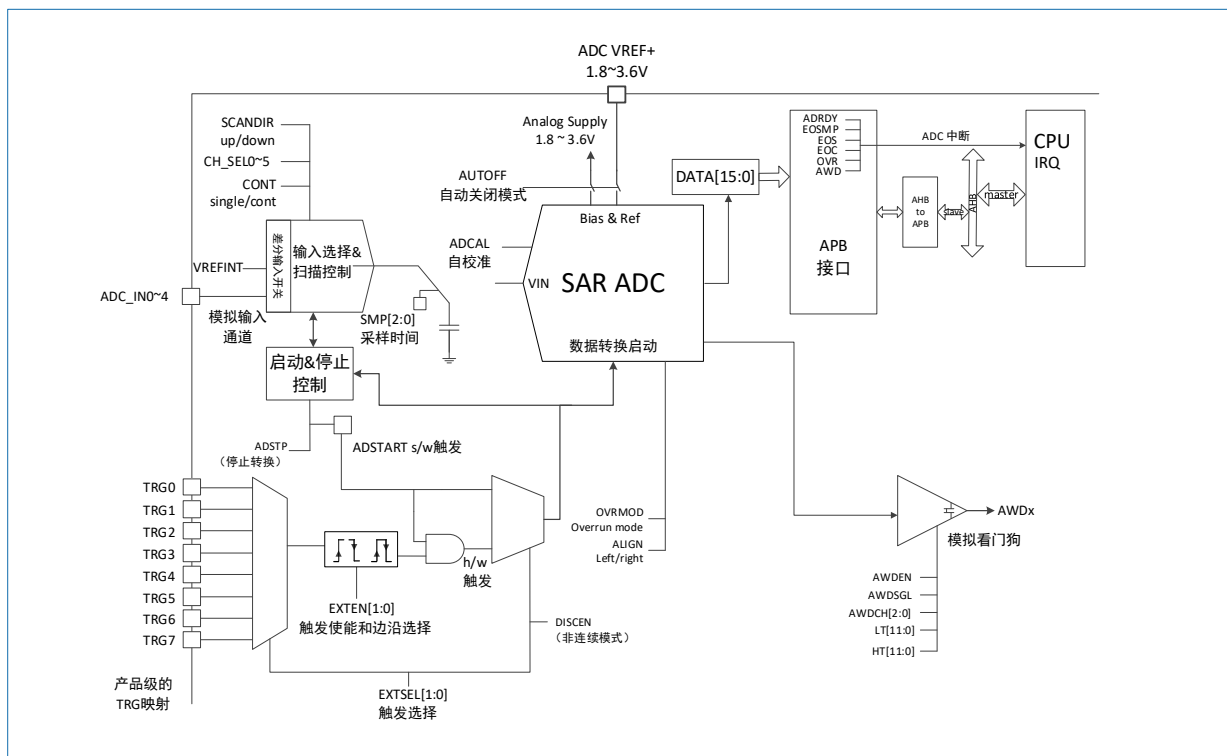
ADC VREF+
1.8~3.6V

SCANDIR
up/down
CH_SEL0~5
CONT
single/cont

Analog Supply
1.8 ~ 3.6V

AUTOFF
自动关闭模式

ADRDY
EOSMP
EOS
EOC
OVR
AWD

ADC 中断

CPU
IRQ

DATA[15:0]

Bias & Ref

ADCAL
自校准

VIN

SAR ADC

数据转换启动

差分输入开关

输入选择&
扫描控制

VREFINT

ADC_IN0~4

模拟输入
通道

SMP[2:0]
采样时间

启动&停止
控制

AHB
to
APB

slave

AHB

master

APB
接口

ADSTP
（停止转换）

ADSTART s/w触发

TRG0
TRG1
TRG2
TRG3
TRG4
TRG5
TRG6
TRG7

h/w
触发

EXTEN[1:0]
触发使能和边沿选择

OVRMOD
Overrun mode
ALIGN
Left/right

DISCEN
（非连续模式）

AWDx
模拟看门狗

AWDEN
AWDSGL
AWDCH[2:0]
LT[11:0]
HT[11:0]

产品级的
TRG映射

EXTSEL[1:0]
触发选择